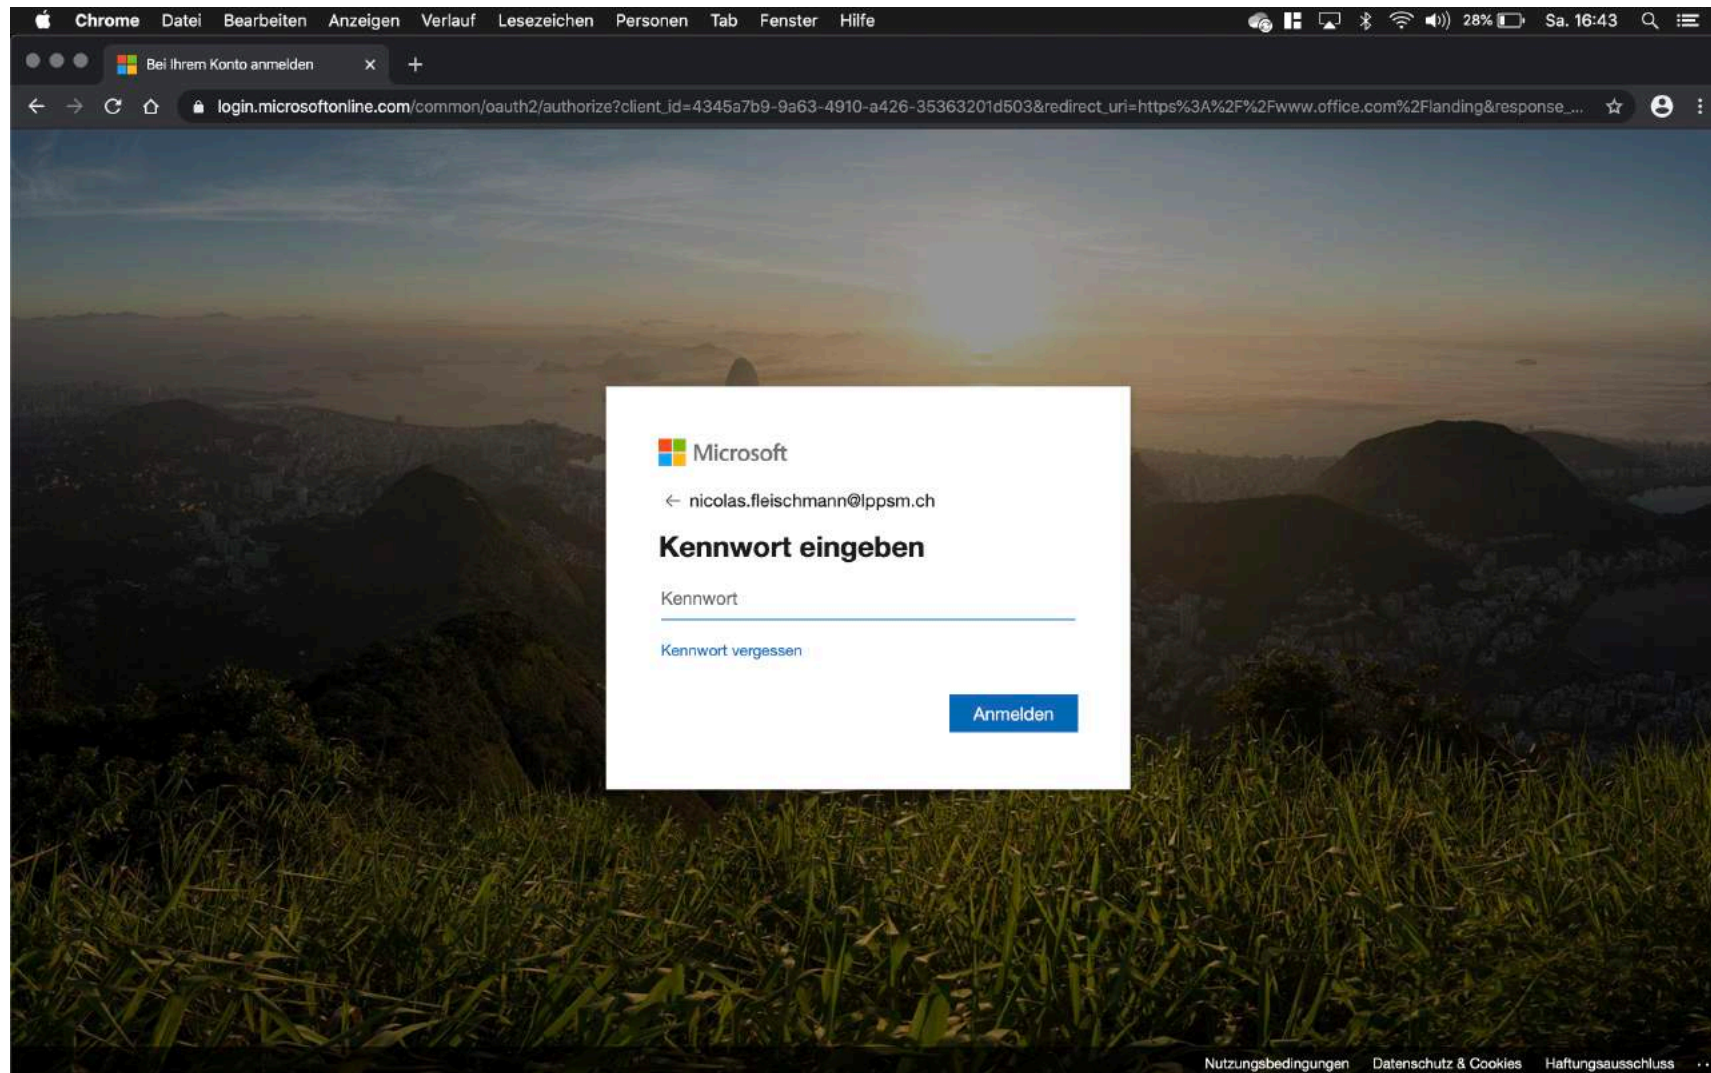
Chrome Datei Bearbeiten Anzeigen Verlauf Lesezeichen Personen Tab Fenster Hilfe 28% Sa. 16:43

Bei Ihrem Konto anmelden

login.microsoftonline.com/common/oauth2/authorize?client_id=4345a7b9-9a63-4910-a426-35363201d503&redirect_uri=https%3A%2F%2Fwww.office.com%2Flanding&response_...

Microsoft

nicolas.fleischmann@lppsm.ch

Kennwort eingeben

Kennwort

Kennwort vergessen

Anmelden

Nutzungsbedingungen Datenschutz & Cookies Haftungsausschluss ...